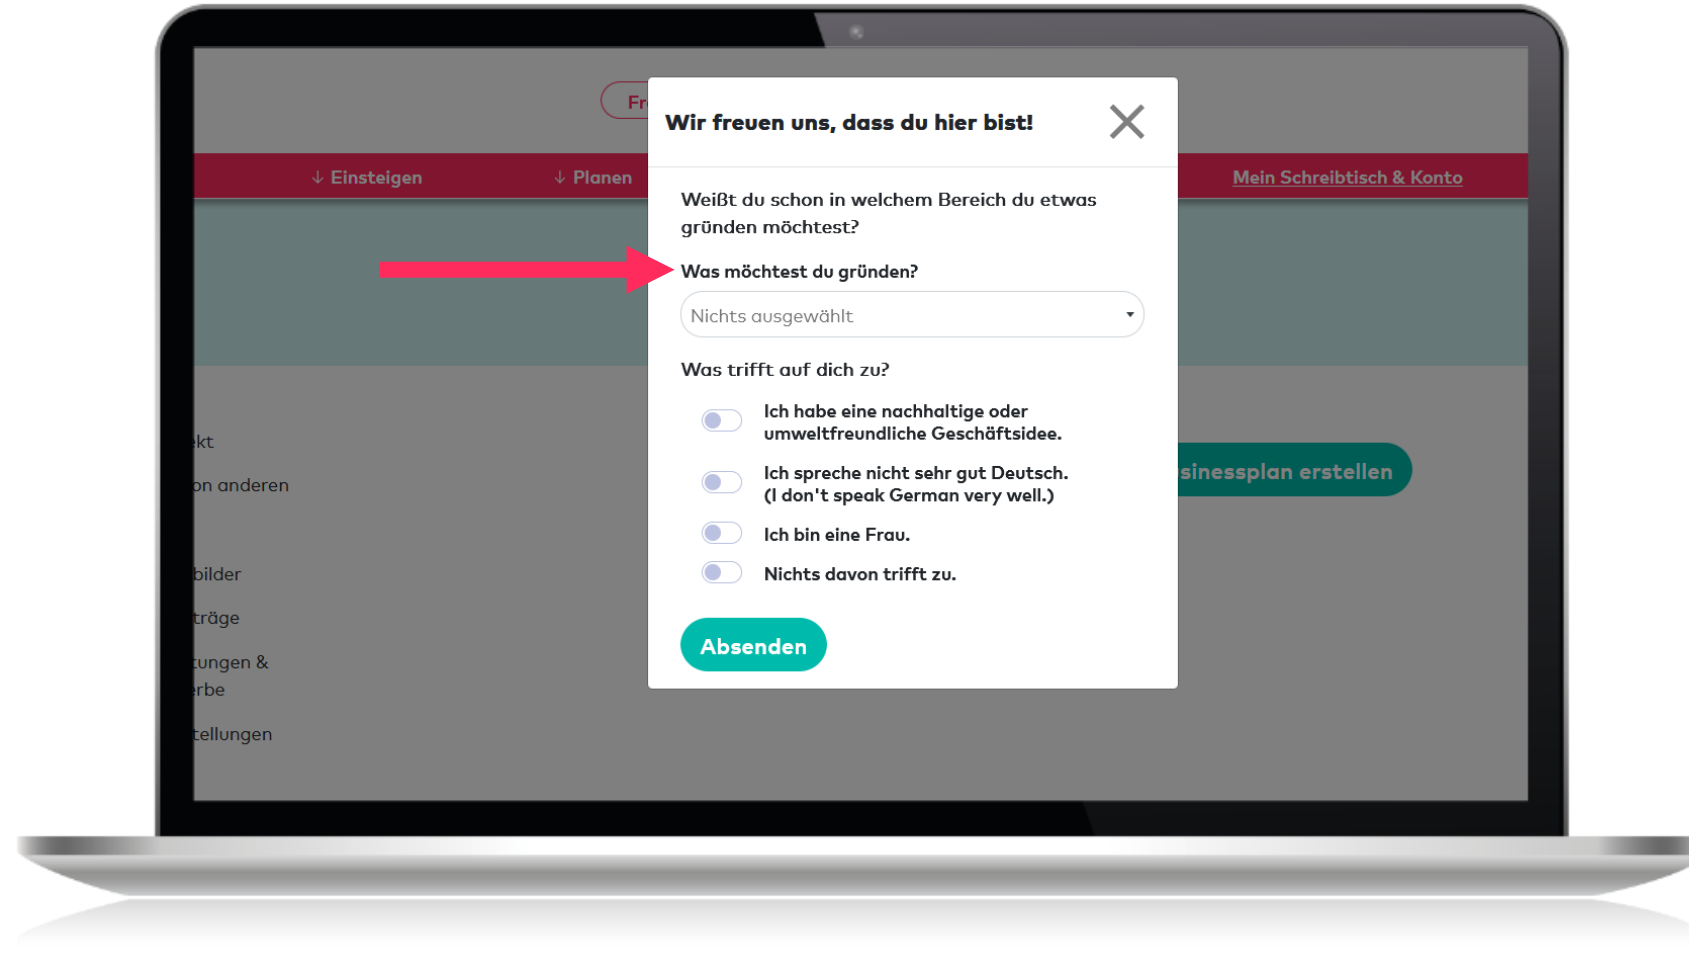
Fr

↓ Einsteigen

↓ Planen

Mein Schreibtisch & Konto

kt

on anderen

bilder

träge

tungen & rbe

tellungen

sinessplan erstellen

Wir freuen uns, dass du hier bist!

Weißt du schon in welchem Bereich du etwas gründen möchtest?

Was möchtest du gründen?

Nichts ausgewählt

Was trifft auf dich zu?

Ich habe eine nachhaltige oder umweltfreundliche Geschäftsidee.

Ich spreche nicht sehr gut Deutsch. (I don't speak German very well.)

Ich bin eine Frau.

Nichts davon trifft zu.

Absenden